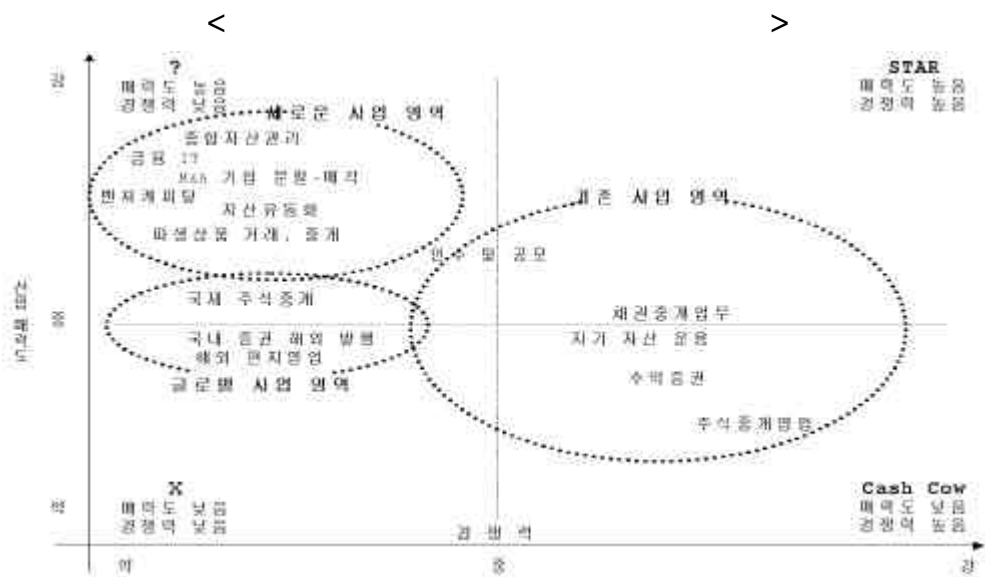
<                                        >

강

?
매력도 높음
경쟁력 낮음

새로운 사업 영역
종합자산관리
금융 IT
M&A 기업 분할·매각
펀지케피탈
자산유동화
파생상품 거래, 중개

STAR
매력도 높음
경쟁력 높음

기존 사업 영역
인수 및 공모

산업 매력도

중

국제 주식중개
국내 증권 해외 발행
해외 현지영업
글로벌 사업 영역

채권중개업무
자기 자산 운용
수익증권
주식중개영업

약

X
매력도 낮음
경쟁력 낮음

Cash Cow
매력도 낮음
경쟁력 높음

경쟁력

약

중

강